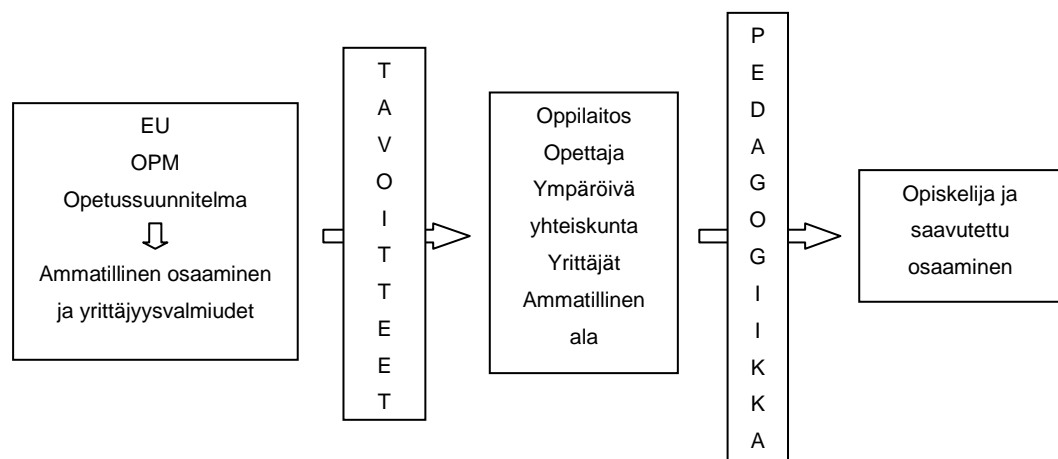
EU
OPM
Opetussuunnitelma
Ammatillinen osaaminen ja yrittäjyysvalmiudet

TAVOITTEET

Oppilaitos
Opettaja
Ympäröivä yhteiskunta
Yrittäjät
Ammatillinen ala

PEDAGOGIIKKA

Opiskelija ja saavutettu osaaminen